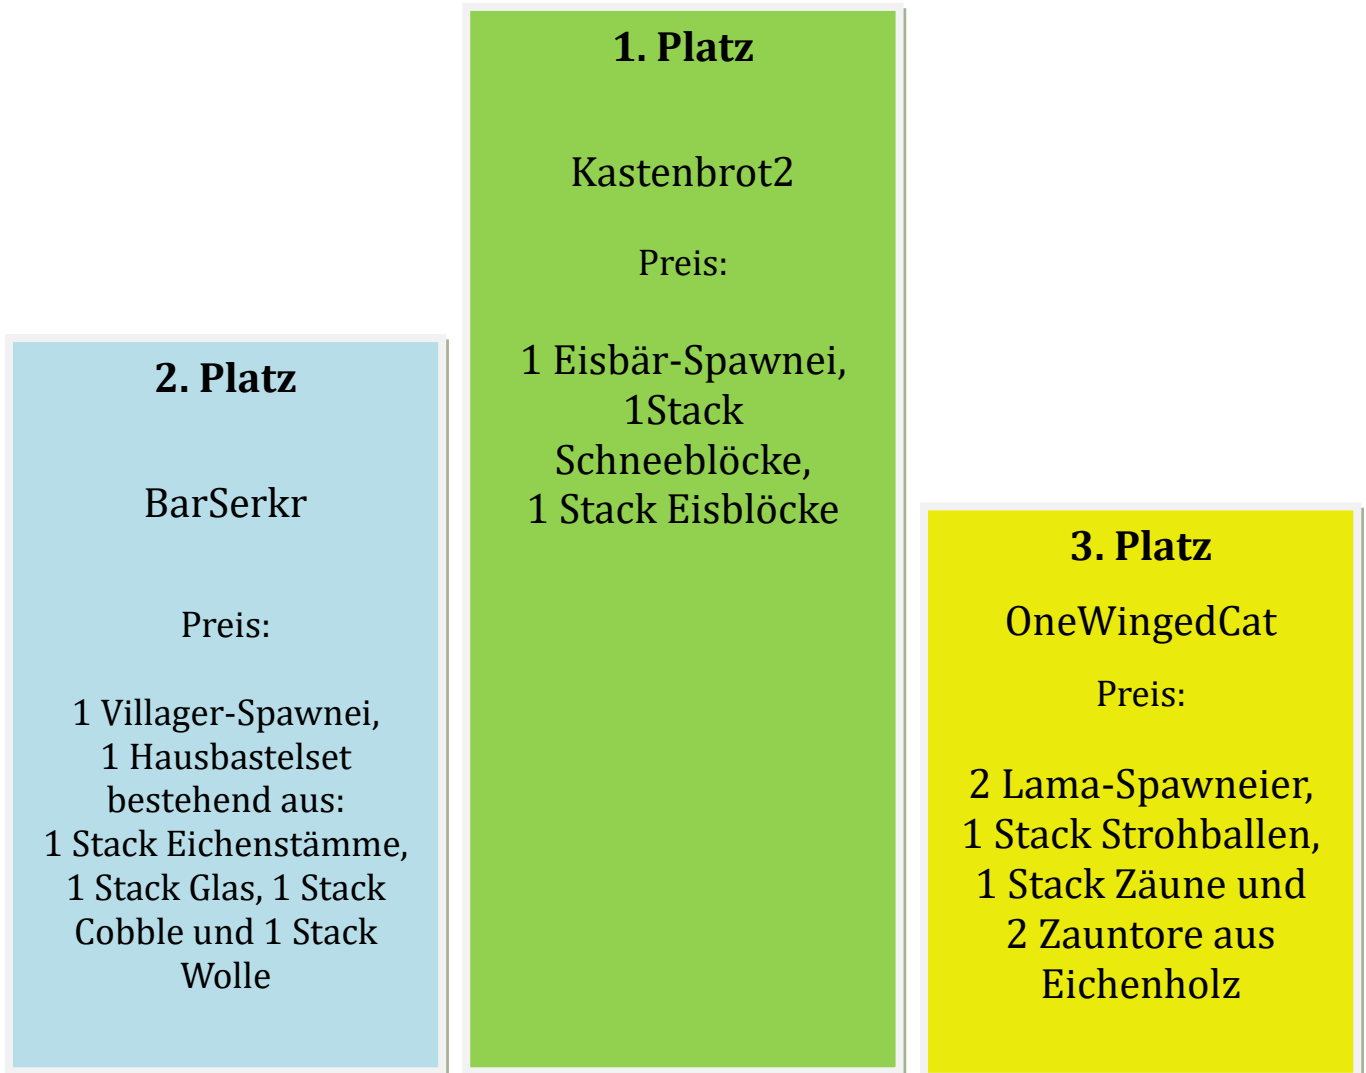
2. Platz

BarSerkr

Preis:

1 Villager-Spawnei, 1 Hausbastelset bestehend aus: 1 Stack Eichenstämme, 1 Stack Glas, 1 Stack Cobble und 1 Stack Wolle

1. Platz

Kastenbrot2

Preis:

1 Eisbär-Spawnei, 1Stack Schneeblöcke, 1 Stack Eisblöcke

3. Platz

OneWingedCat

Preis:

2 Lama-Spawneier, 1 Stack Strohballen, 1 Stack Zäune und 2 Zauntore aus Eichenholz